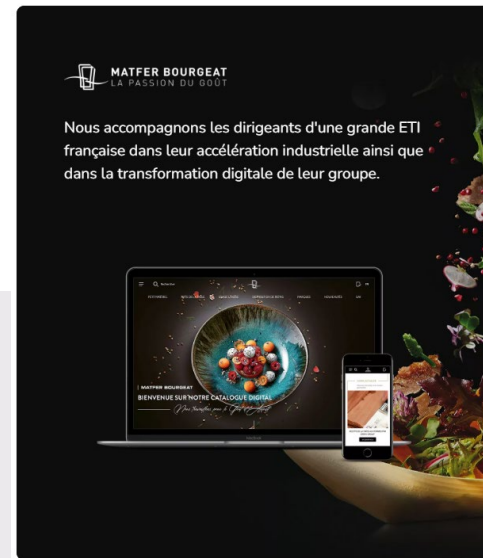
MATFER BOURGEAT
LA PASSION DU GOÛT

Nous accompagnons les dirigeants d'une grande ETI française dans leur accélération industrielle ainsi que dans la transformation digitale de leur groupe.

MATFER BOURGEAT
BIENVENUE SUR NOTRE CATALOGUE DIGITAL
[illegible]